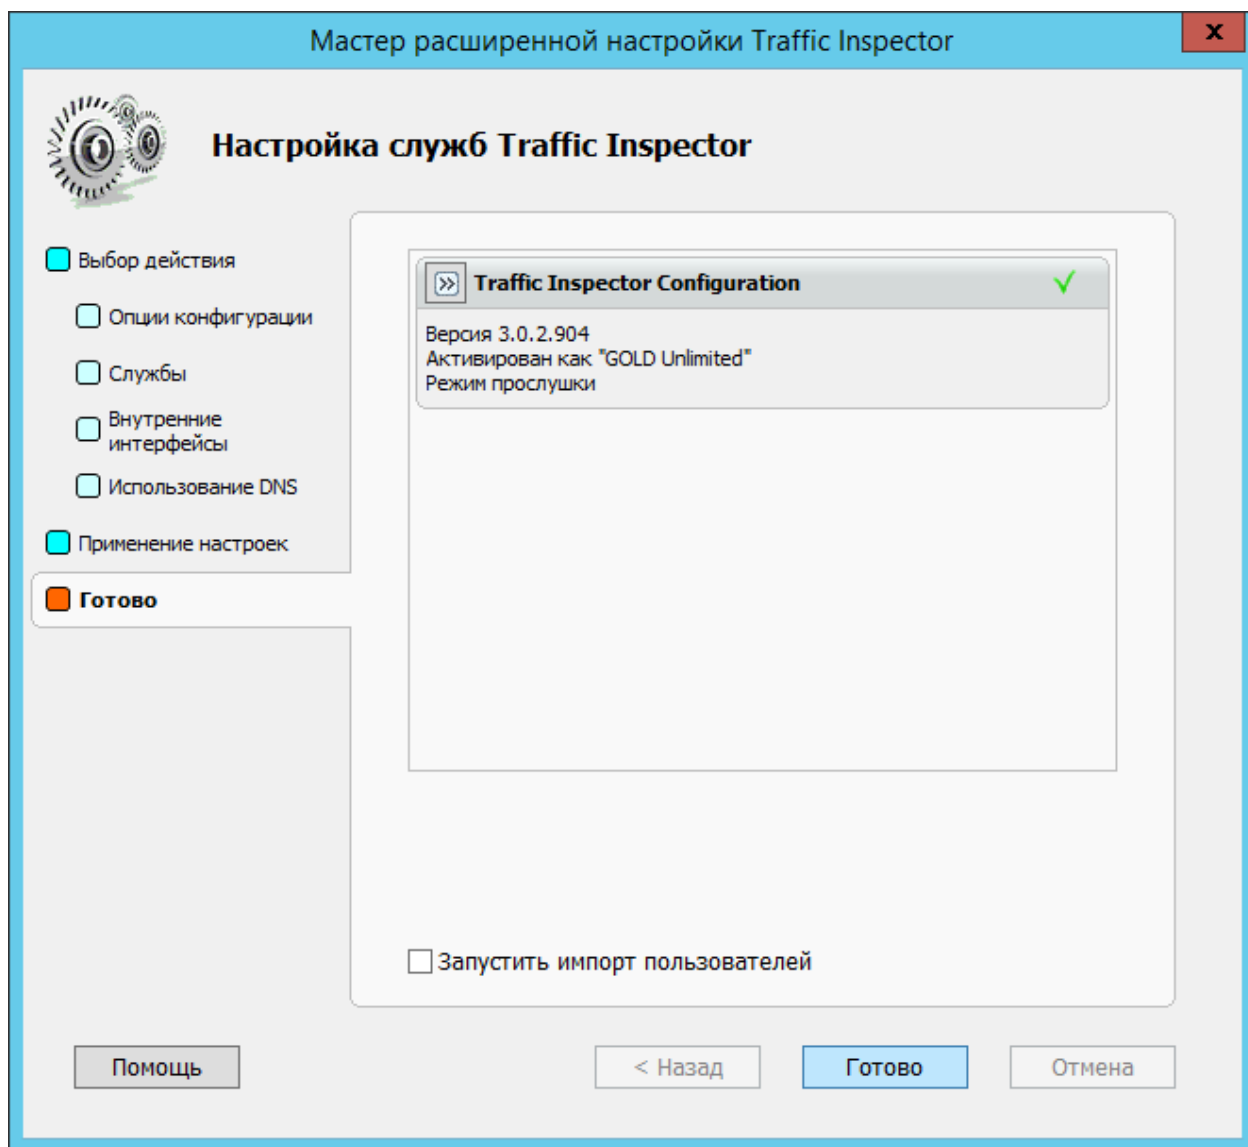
Мастер расширенной настройки Traffic Inspector

x

Настройка служб Traffic Inspector

Выбор действия

Опции конфигурации

Службы

Внутренние интерфейсы

Использование DNS

Применение настроек

Готово

Traffic Inspector Configuration

Версия 3.0.2.904
Активирован как "GOLD Unlimited"
Режим прослушки

Запустить импорт пользователей

Помощь

< Назад

Готово

Отмена